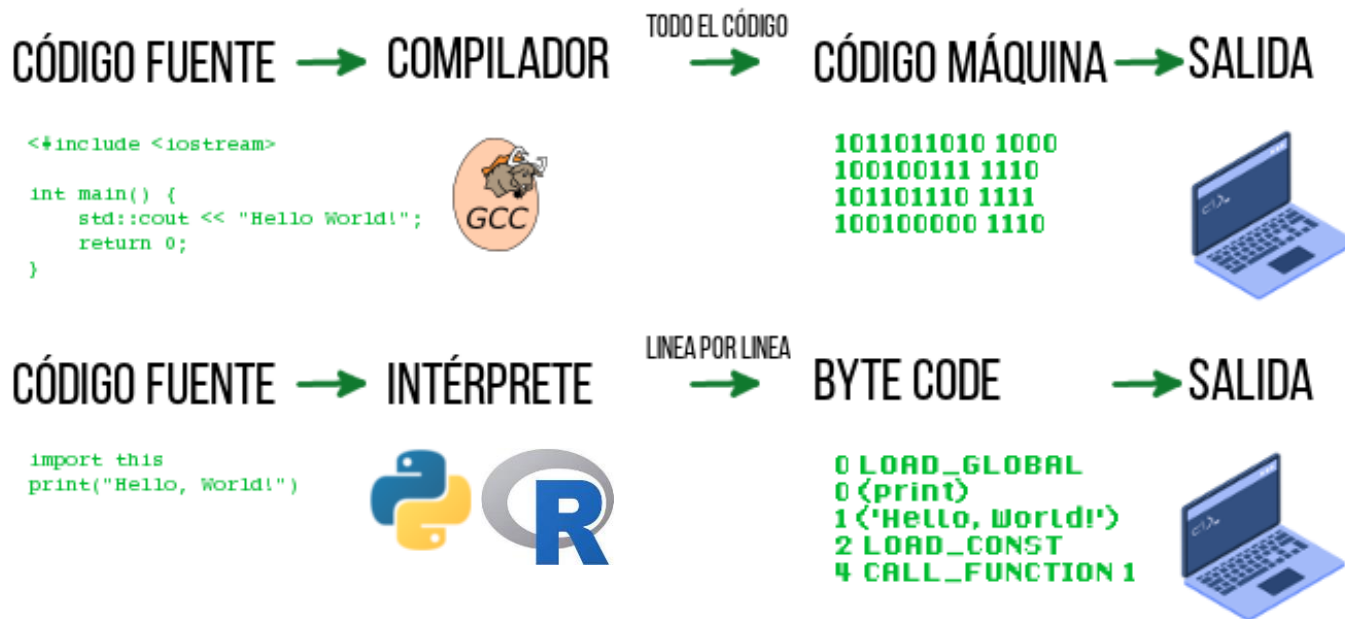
CÓDIGO FUENTE → COMPILADOR

TODO EL CÓDIGO → CÓDIGO MÁQUINA → SALIDA

<#include <iostream>

int main() {
    std::cout << "Hello World!";
    return 0;
}

GCC

1011011010 1000
100100111 1110
101101110 1111
100100000 1110

c:\>_

CÓDIGO FUENTE → INTÉRPRETE

LINEA POR LINEA → BYTE CODE → SALIDA

import this
print("Hello, World!")

R

0 LOAD_GLOBAL
0 (print)
1 ('Hello, World!')
2 LOAD_CONST
4 CALL_FUNCTION 1

c:\>_